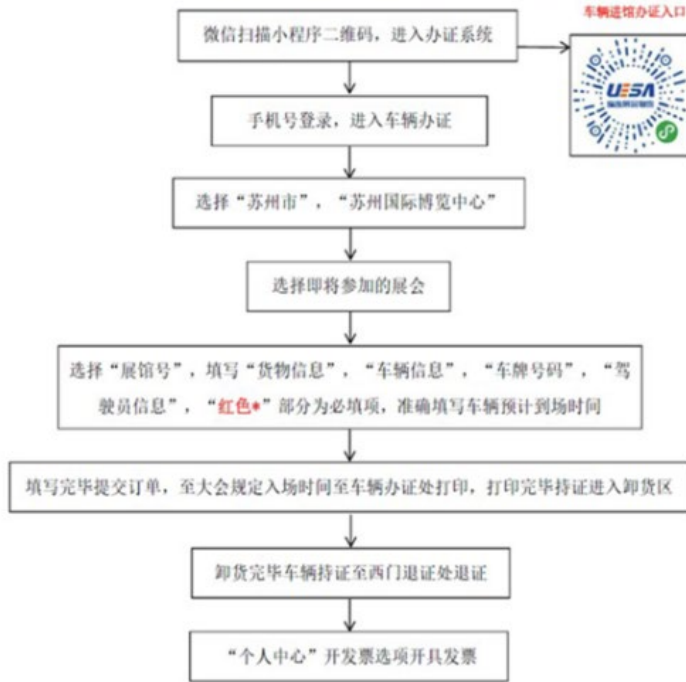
微信扫描小程序二维码，进入办证系统

车辆进馆办证入口

UESA

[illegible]

手机号登录，进入车辆办证

选择“苏州市”，“苏州国际博览中心”

选择即将参加的展会

选择“展馆号”，填写“货物信息”，“车辆信息”，“车牌号码”，“驾驶员信息”，“红色*”部分为必填项，准确填写车辆预计到场时间

填写完毕提交订单，至大会规定入场时间至车辆办证处打印，打印完毕持证进入卸货区

卸货完毕车辆持证至西门退证处退证

“个人中心”开发票选项开具发票